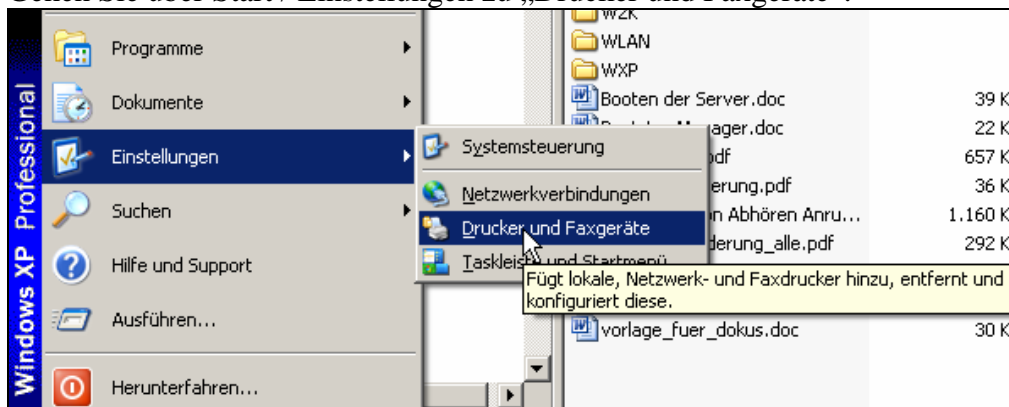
Gehen Sie über Start / Einstellungen zu „Drucker und Faxgeräte":

Windows XP Professional

Programme
Dokumente
Einstellungen
Suchen
Hilfe und Support
Ausführen...
Herunterfahren...

Systemsteuerung
Netzwerkverbindungen
Drucker und Faxgeräte
Taskleiste und Startmenü

Fügt lokale, Netzwerk- und Faxdrucker hinzu, entfernt und konfiguriert diese.

W2K
WLAN
WXP
Booten der Server.doc 39 K
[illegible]ager.doc 22 K
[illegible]df 657 K
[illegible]erung.pdf 36 K
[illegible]n Abhören Anru... 1.160 K
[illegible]derung_alle.pdf 292 K
vorlage_fuer_dokus.doc 30 K